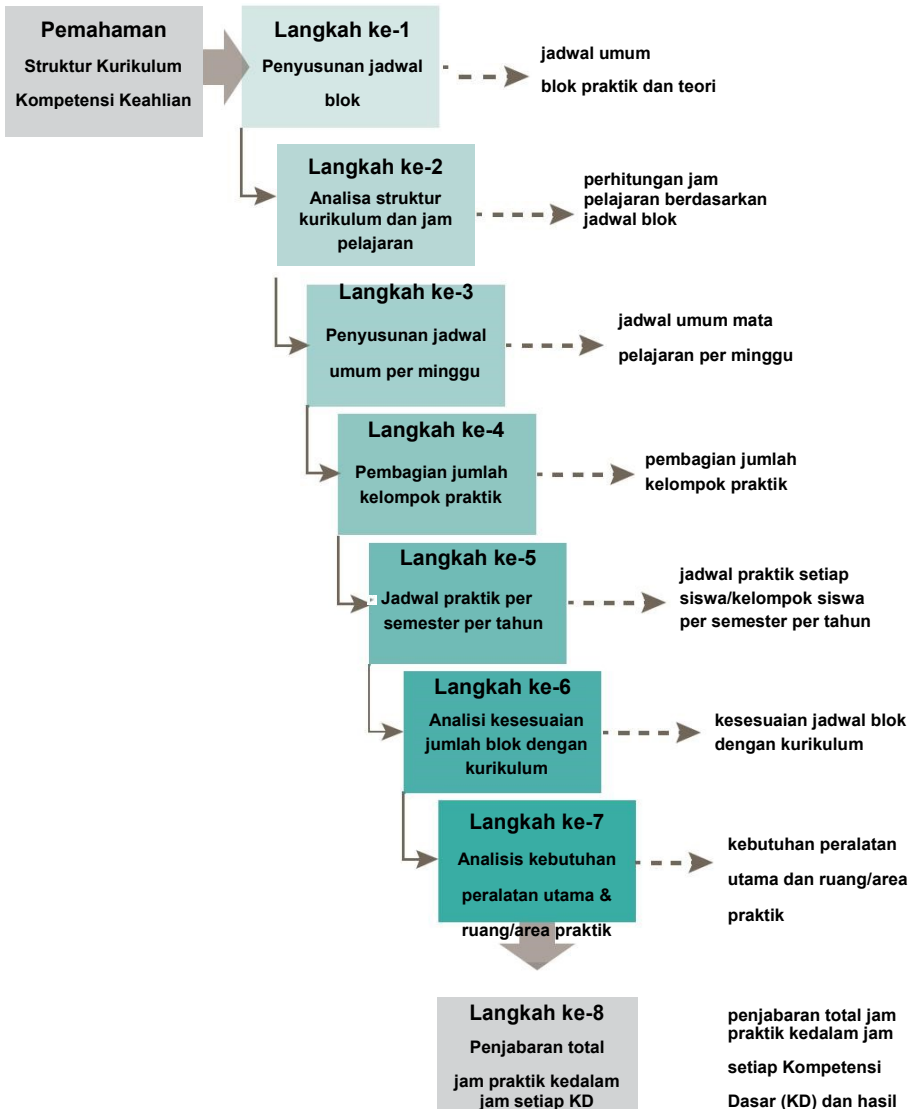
Pemahaman
Struktur Kurikulum
Kompetensi Keahlian

Langkah ke-1
Penyusunan jadwal blok

jadwal umum
blok praktik dan teori

Langkah ke-2
Analisa struktur kurikulum dan jam pelajaran

perhitungan jam pelajaran berdasarkan jadwal blok

Langkah ke-3
Penyusunan jadwal umum per minggu

jadwal umum mata pelajaran per minggu

Langkah ke-4
Pembagian jumlah kelompok praktik

pembagian jumlah kelompok praktik

Langkah ke-5
Jadwal praktik per semester per tahun

jadwal praktik setiap siswa/kelompok siswa per semester per tahun

Langkah ke-6
Analisi kesesuaian jumlah blok dengan kurikulum

kesesuaian jadwal blok dengan kurikulum

Langkah ke-7
Analisis kebutuhan peralatan utama & ruang/area praktik

kebutuhan peralatan utama dan ruang/area praktik

Langkah ke-8
Penjabaran total jam praktik kedalam jam setiap KD

penjabaran total jam praktik kedalam jam setiap Kompetensi Dasar (KD) dan hasil